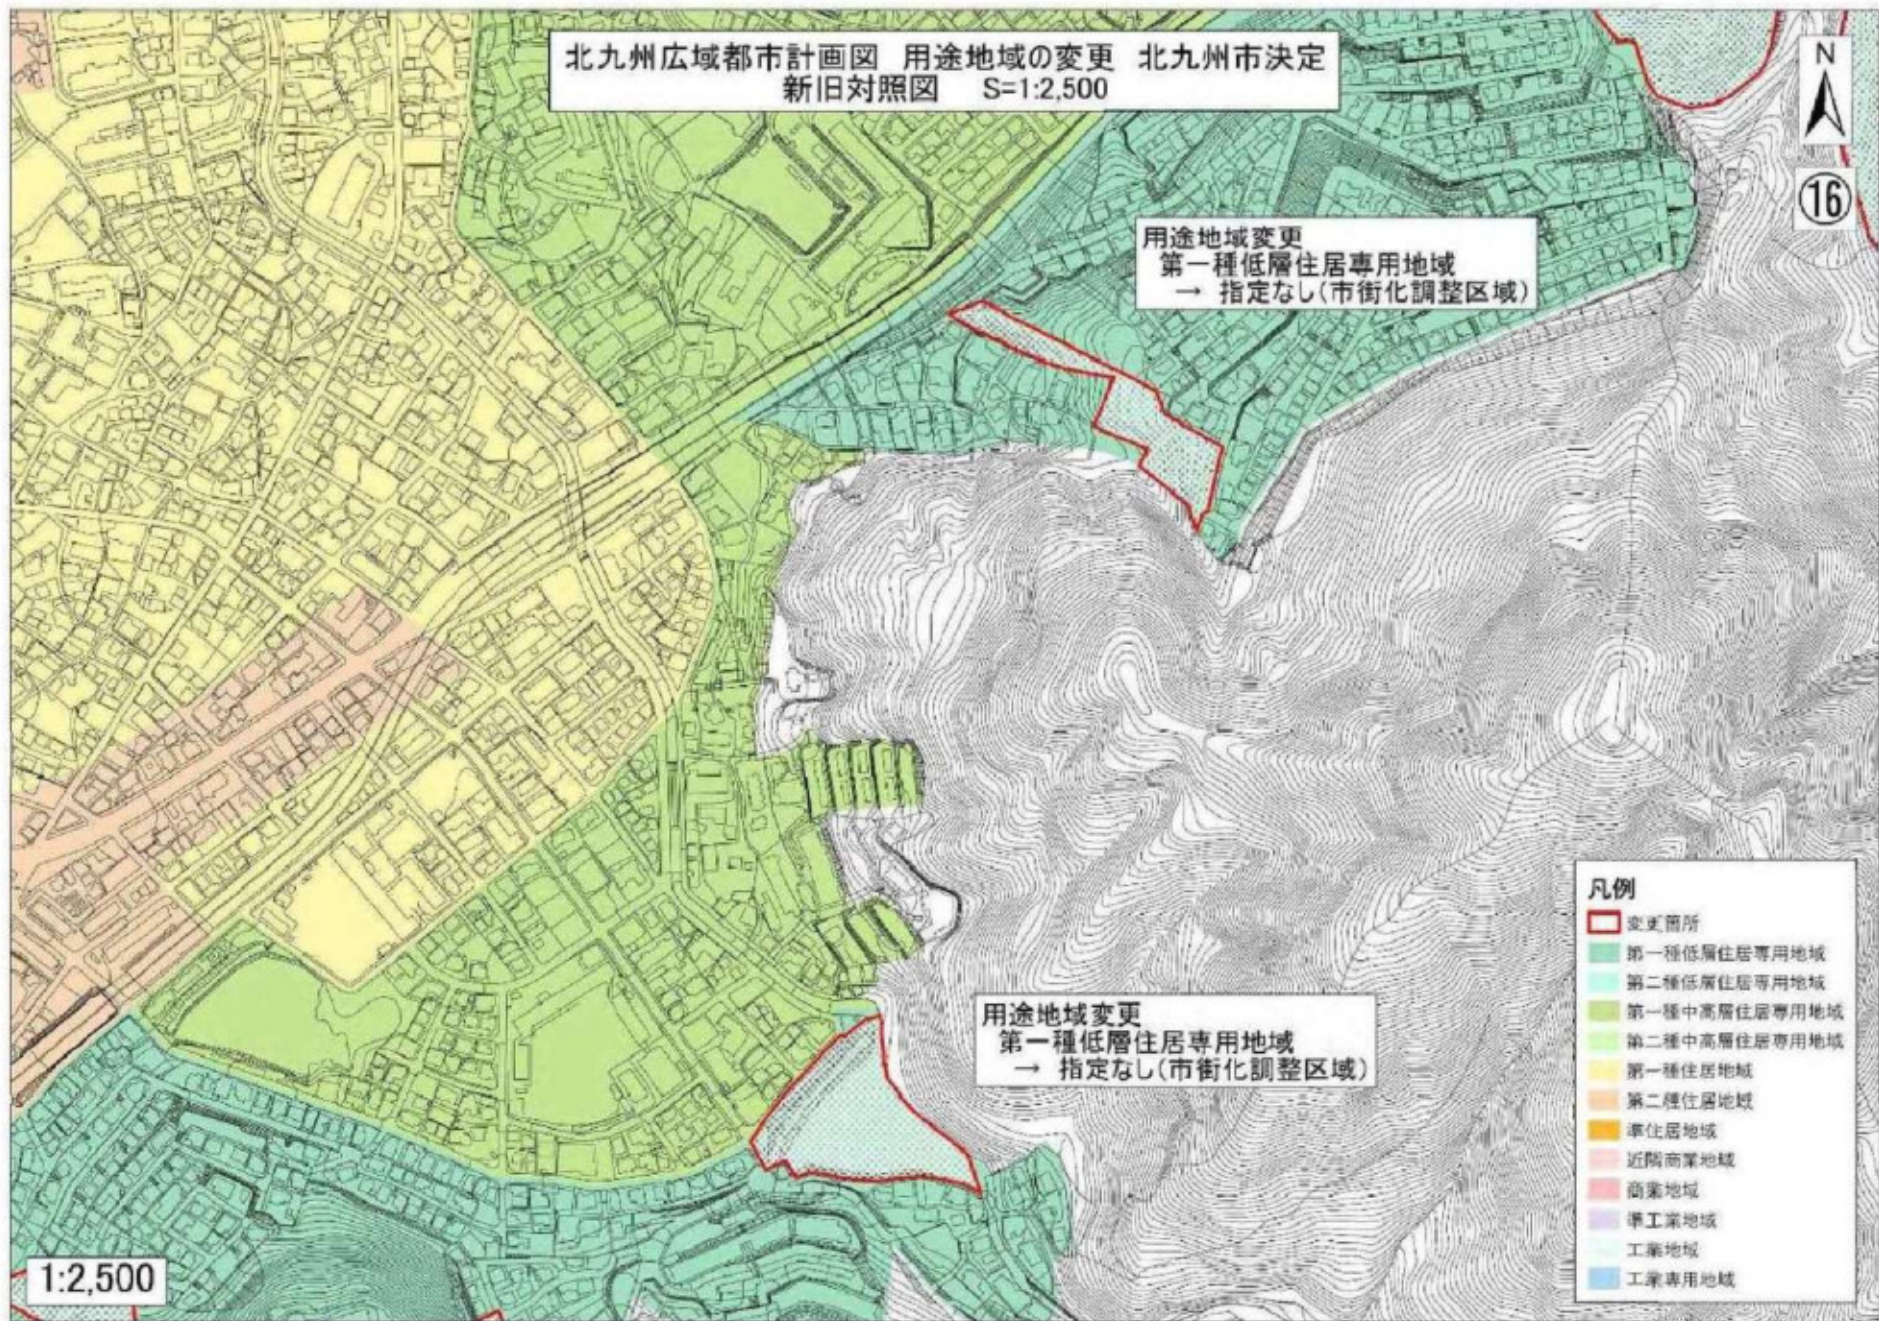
北九州広域都市計画図　用途地域の変更　北九州市決定
新旧対照図　S=1:2,500

N

⑯

用途地域変更
第一種低層住居専用地域
→ 指定なし(市街化調整区域)

用途地域変更
第一種低層住居専用地域
→ 指定なし(市街化調整区域)

凡例
変更箇所
第一種低層住居専用地域
第二種低層住居専用地域
第一種中高層住居専用地域
第二種中高層住居専用地域
第一種住居地域
第二種住居地域
準住居地域
近隣商業地域
商業地域
準工業地域
工業地域
工業専用地域

1:2,500